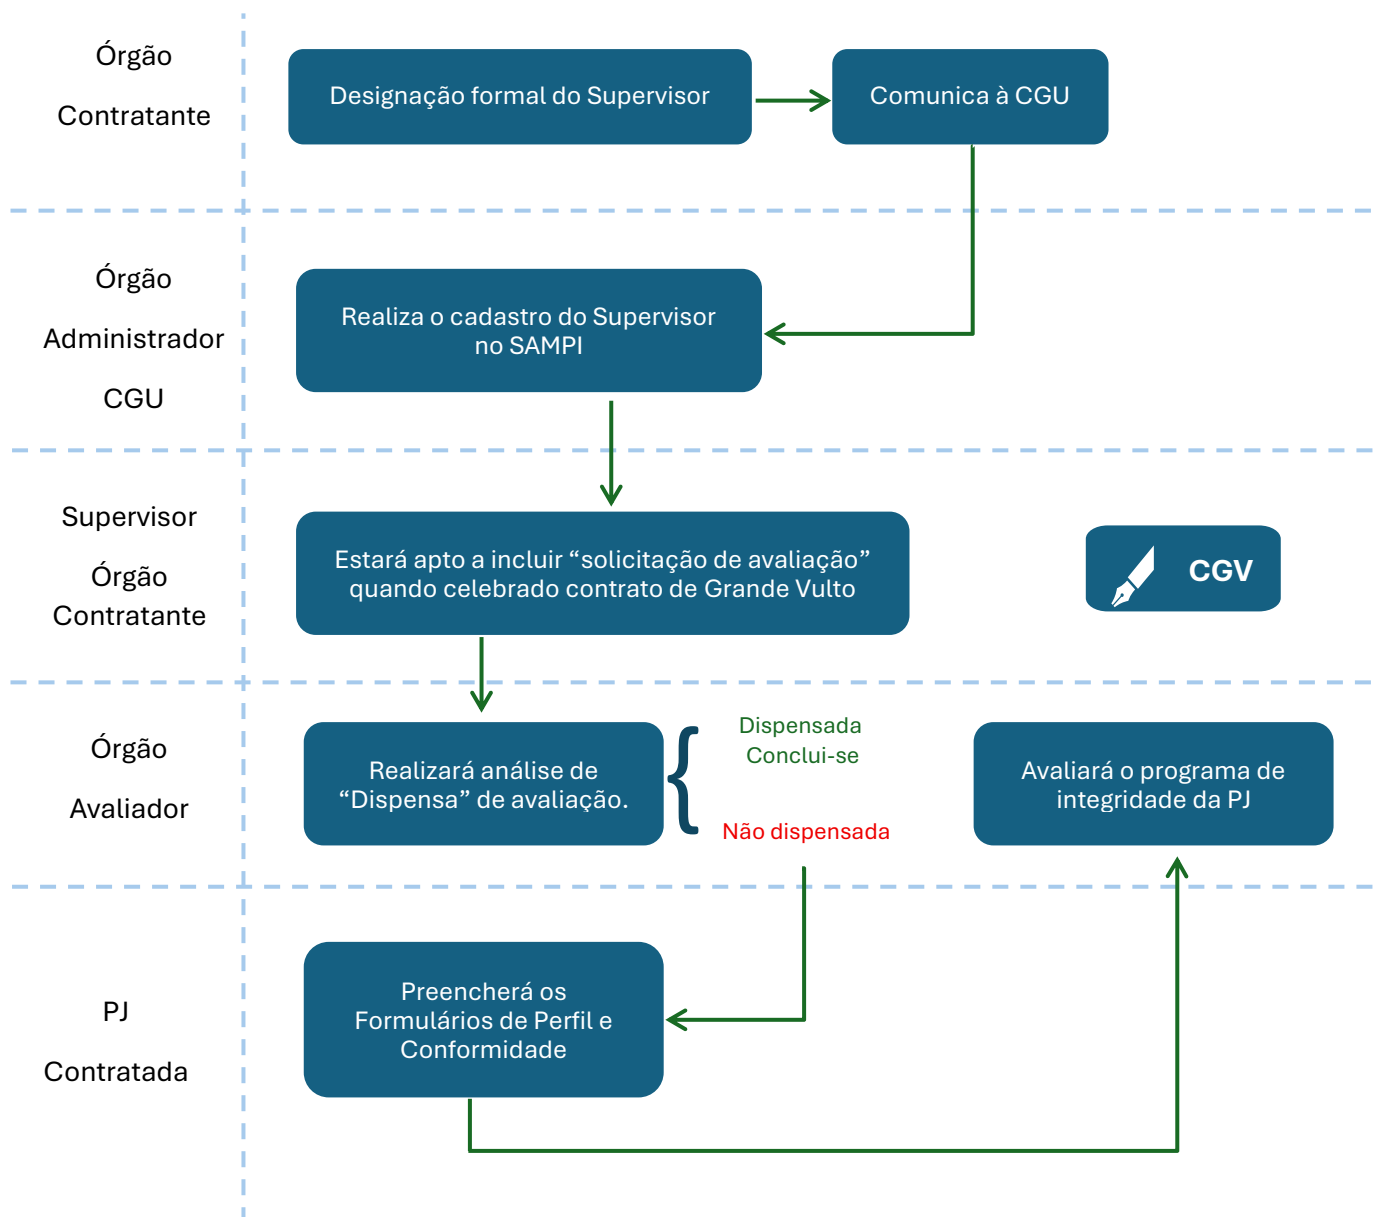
Órgão
Contratante

Designação formal do Supervisor

Comunica à CGU

Órgão
Administrador
CGU

Realiza o cadastro do Supervisor no SAMPI

Supervisor
Órgão
Contratante

Estará apto a incluir “solicitação de avaliação” quando celebrado contrato de Grande Vulto

CGV

Órgão
Avaliador

Realizará análise de “Dispensa” de avaliação.

Dispensada
Conclui-se

Não dispensada

Avaliará o programa de integridade da PJ

PJ
Contratada

Preencherá os Formulários de Perfil e Conformidade